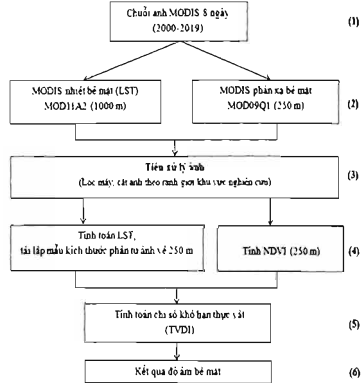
Chuỗi ảnh MODIS 8 ngày
(2000-2019)

(1)

MODIS nhiệt bề mặt (LST)
MOD11A2 (1000 m)

MODIS phản xạ bề mặt
MOD09Q1 (250 m)

(2)

Tiền xử lý ảnh
(Lọc mây, cắt ảnh theo ranh giới khu vực nghiên cứu)

(3)

Tính toán LST,
tái lập mẫu kích thước phần tử ảnh về 250 m

Tính NDVI (250 m)

(4)

Tính toán chỉ số khô hạn thực vật
(TVDI)

(5)

Kết quả độ ẩm bề mặt

(6)